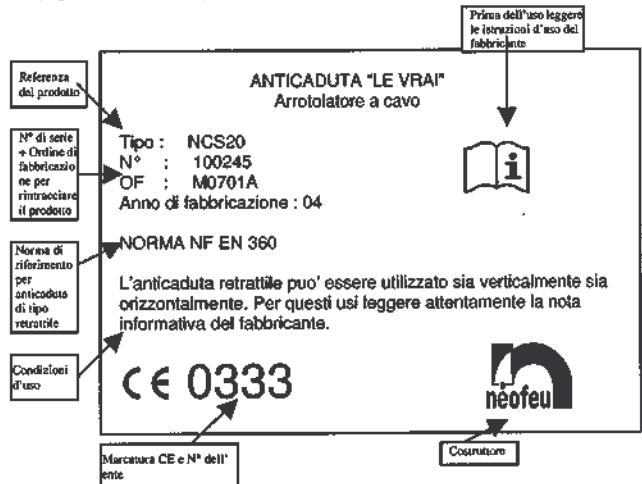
Prima dell'uso leggere le istruzioni d'uso del fabbricante

Referenza del prodotto

ANTICADUTA "LE VRAI"
Arrotolatore a cavo

N° di serie + Ordine di fabbricazione per rintracciare il prodotto

Tipo : NCS20
N° : 100245
OF : M0701A
Anno di fabbricazione : 04

Norma di riferimento per anticaduta di tipo retrattile

NORMA NF EN 360

L'anticaduta retrattile puo' essere utilizzato sia verticalmente sia orizzontalmente. Per questi usi leggere attentamente la nota informativa del fabbricante.

Condizioni d'uso

CE 0333

néofeu

Marcatura CE e N° dell' ente

Costruttore